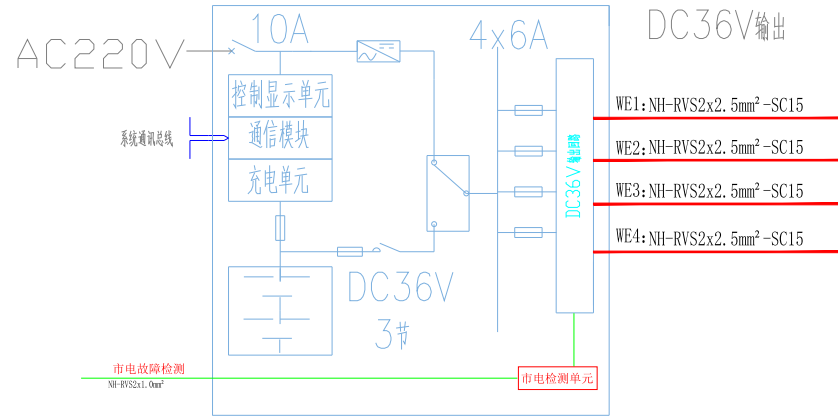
AC220V

10A

4x6A

DC36V输出

控制显示单元

通信模块

充电单元

系统通讯总线

DC36V 输出回路

WE1:NH-RVS2x2.5mm²-SC15

WE2:NH-RVS2x2.5mm²-SC15

WE3:NH-RVS2x2.5mm²-SC15

WE4:NH-RVS2x2.5mm²-SC15

DC36V

3节

市电故障检测

NH-RVS2x1.0mm²

市电检测单元